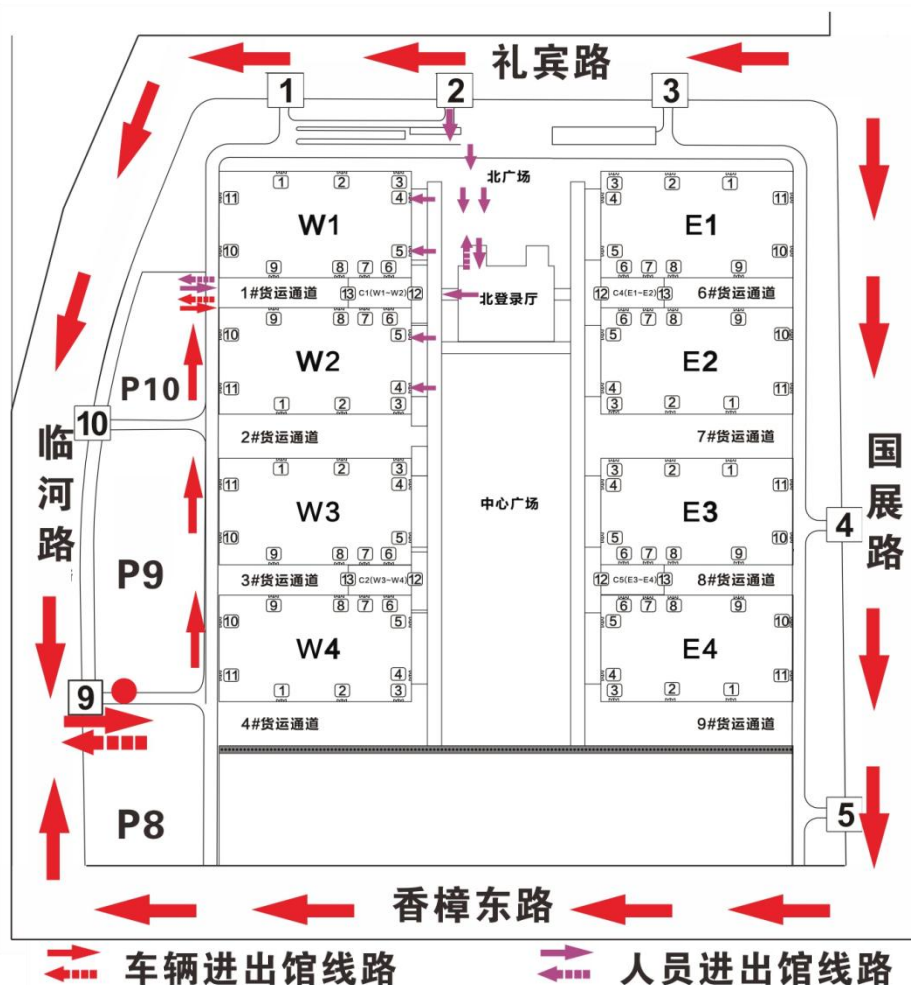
礼宾路

1 2 3

北广场

W1
1 2 3
4
11
10
5
9 8 7 6

E1
3 2 1
4
11
5
10
6 7 8 9

1#货运通道 13 C1(W1~W2) 12
北登录厅
12 C4(E1~E2) 13 6#货运通道

W2
9 8 7 6
10
5
11
4
1 2 3

E2
6 7 8 9
5
10
4
11
3 2 1

P10
10

2#货运通道
7#货运通道

临河路

国展路

中心广场

W3
1 2 3
11
4
10
5
9 8 7 6

E3
3 2 1
4
11
5
10
6 7 8 9

4

P9

3#货运通道 13 C2(W3~W4) 12
12 C5(E3~E4) 13 8#货运通道

W4
9 8 7 6
10
5
11
4
1 2 3

E4
6 7 8 9
5
10
4
11
3 2 1

9

4#货运通道
9#货运通道

P8

5

香樟东路

车辆进出馆线路
人员进出馆线路